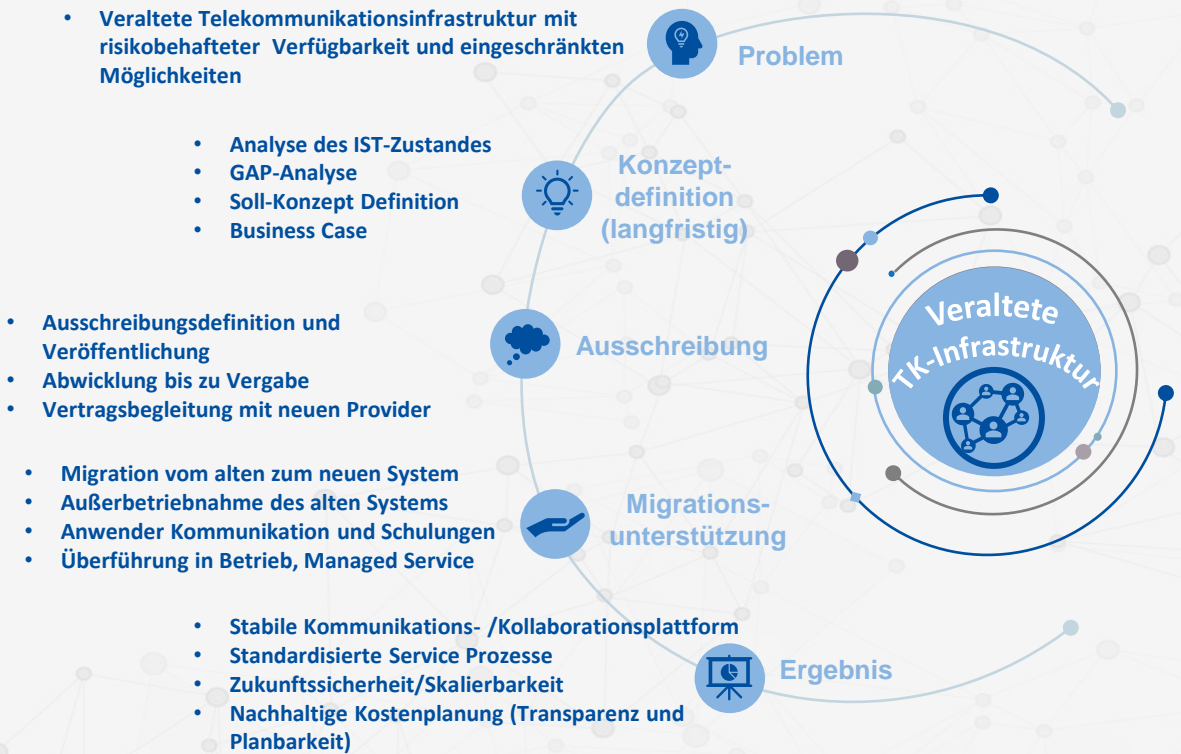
- Veraltete Telekommunikationsinfrastruktur mit risikobehafteter Verfügbarkeit und eingeschränkten Möglichkeiten

Problem

- Analyse des IST-Zustandes
- GAP-Analyse
- Soll-Konzept Definition
- Business Case

Konzeptdefinition (langfristig)

- Ausschreibungsdefinition und Veröffentlichung
- Abwicklung bis zu Vergabe
- Vertragsbegleitung mit neuen Provider

Ausschreibung

- Migration vom alten zum neuen System
- Außerbetriebnahme des alten Systems
- Anwender Kommunikation und Schulungen
- Überführung in Betrieb, Managed Service

Migrationsunterstützung

- Stabile Kommunikations- /Kollaborationsplattform
- Standardisierte Service Prozesse
- Zukunftssicherheit/Skalierbarkeit
- Nachhaltige Kostenplanung (Transparenz und Planbarkeit)

Ergebnis

Veraltete TK-Infrastruktur